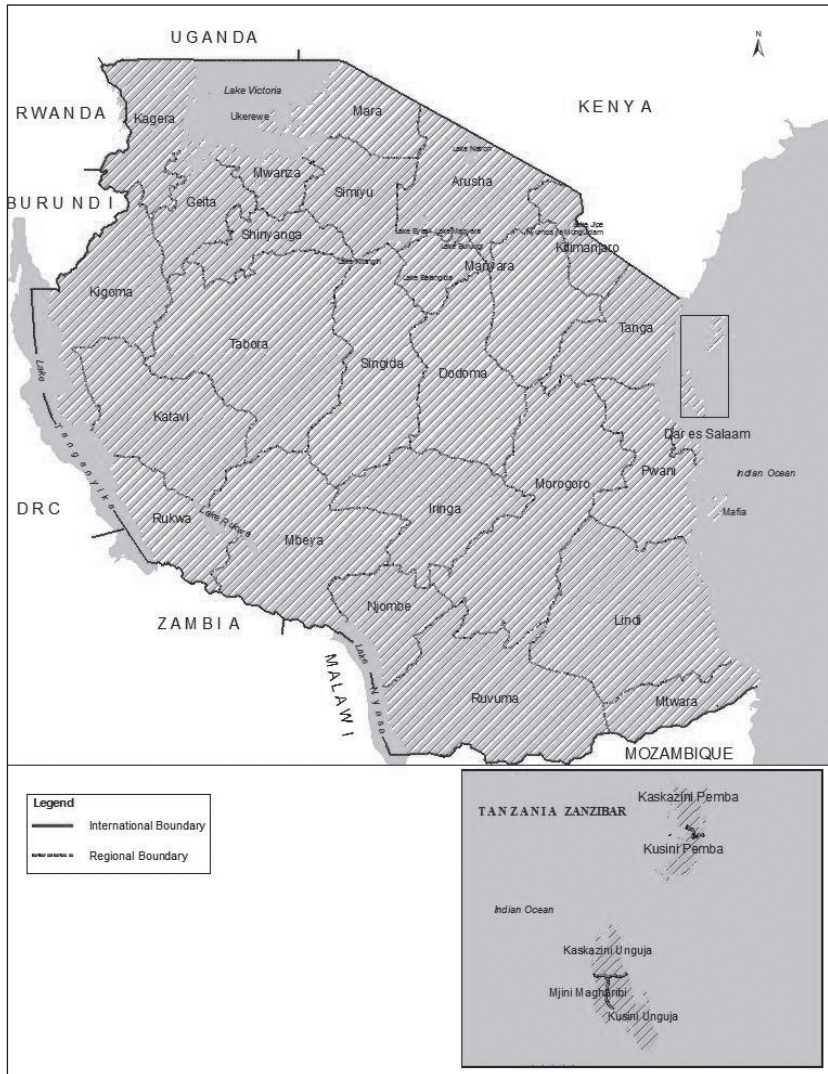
UGANDA

N

RWANDA

Lake Victoria

Kagera

Ukerewe

Mara

KENYA

Lake Natron

BURUNDI

Mwanza

Geita

Simiyu

Arusha

Shinyanga

Lake Eyasi

Lake Manyara

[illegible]

Lake Jipe

Kilimanjaro

Lake Kitangiri

Lake Balangida

Manyara

Kigoma

Tanga

Tabora

Singida

Dodoma

Lake Tanganyika

Katavi

Dar es Salaam

Pwani

Indian Ocean

DRC

Morogoro

Mafia

Rukwa

Lake Rukwa

Iringa

Mbeya

ZAMBIA

Njombe

Lindi

MALAWI

Lake Nyasa

Ruvuma

Mtwara

MOZAMBIQUE

Legend

International Boundary

Regional Boundary

TANZANIA ZANZIBAR

Kaskazini Pemba

Kusini Pemba

Indian Ocean

Kaskazini Unguja

Mjini Magharibi

Kusini Unguja